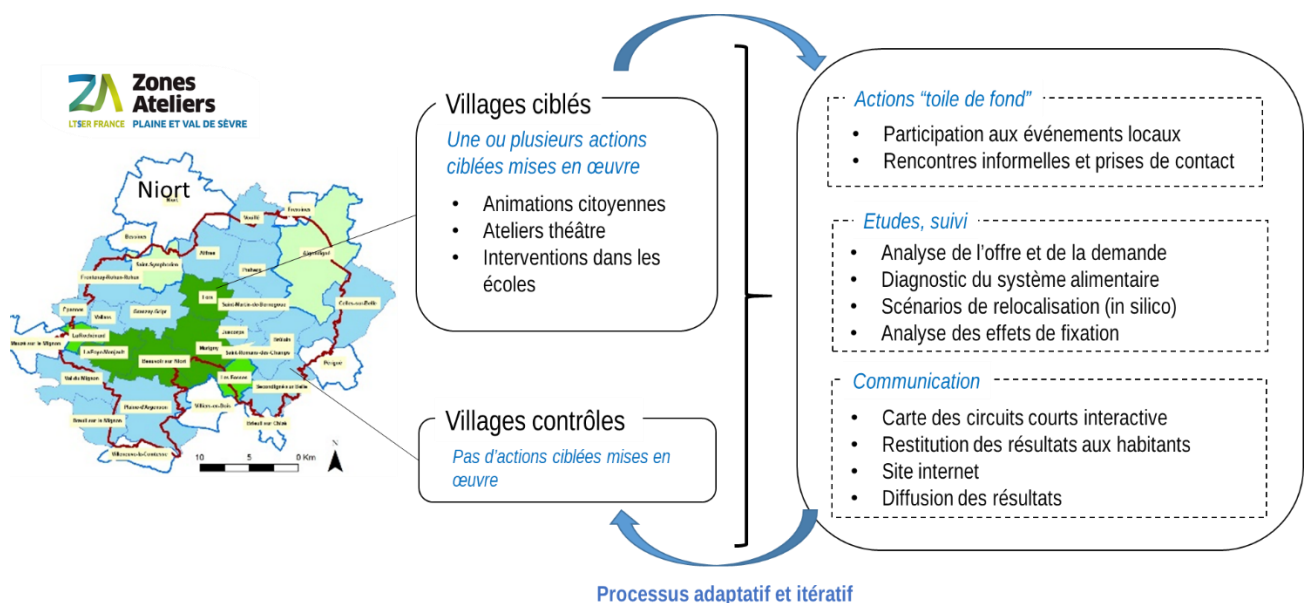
ZA Zones Ateliers
LTSER FRANCE PLAINE ET VAL DE SÈVRE

Niort

Villages ciblés
Une ou plusieurs actions ciblées mises en œuvre
• Animations citoyennes
• Ateliers théâtre
• Interventions dans les écoles

Villages contrôles
Pas d'actions ciblées mises en œuvre

Actions "toile de fond"
• Participation aux événements locaux
• Rencontres informelles et prises de contact

Etudes, suivi
• Analyse de l'offre et de la demande
• Diagnostic du système alimentaire
• Scénarios de relocalisation (in silico)
• Analyse des effets de fixation

Communication
• Carte des circuits courts interactive
• Restitution des résultats aux habitants
• Site internet
• Diffusion des résultats

10 5 0 Km

Processus adaptatif et itératif